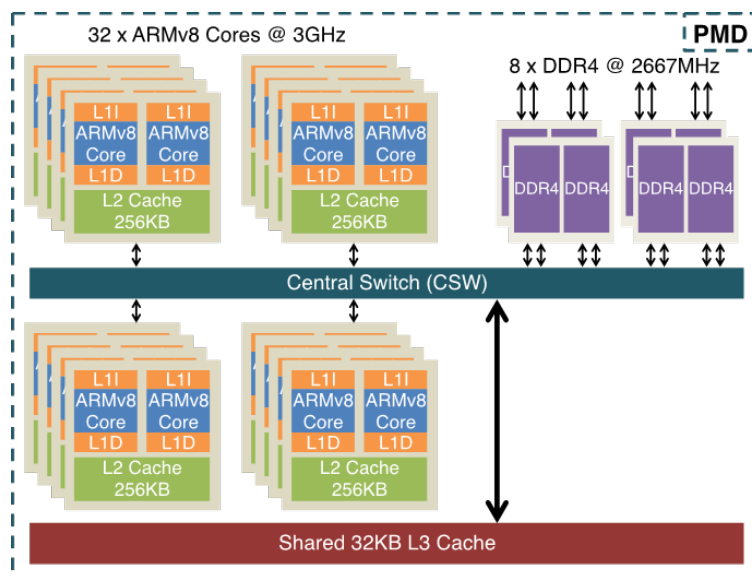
32 x ARMv8 Cores @ 3GHz

PMD

8 x DDR4 @ 2667MHz

L1I ARMv8 Core L1D
L1I ARMv8 Core L1D
L2 Cache 256KB

L1I ARMv8 Core L1D
L1I ARMv8 Core L1D
L2 Cache 256KB

DDR4 DDR4
DDR4 DDR4

Central Switch (CSW)

L1I ARMv8 Core L1D
L1I ARMv8 Core L1D
L2 Cache 256KB

L1I ARMv8 Core L1D
L1I ARMv8 Core L1D
L2 Cache 256KB

Shared 32KB L3 Cache